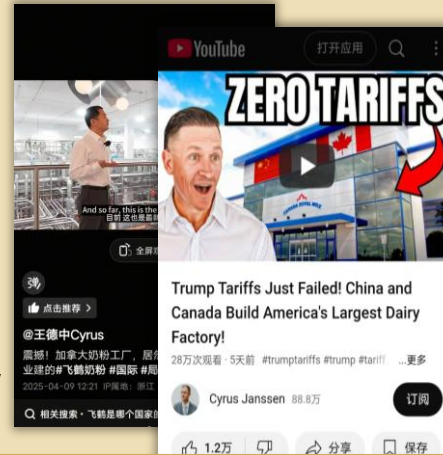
And so far, this is the
目前 这也是最

全屏

弹

点击推荐 >

@王德中Cyrus

震撼！加拿大奶粉工厂，居

#飞鹤奶粉 #国际 #

2025-04-09 12:21 IP属地：浙江

相关搜索 · 飞鹤是哪个国家的

YouTube

打开应用

ZERO TARIFFS

Trump Tariffs Just Failed! China and Canada Build America's Largest Dairy Factory!

28万次观看 · 5天前 #trumptariffs #trump #tarif ...更多

Cyrus Janssen 88.8万

订阅

1.2万

分享

保存